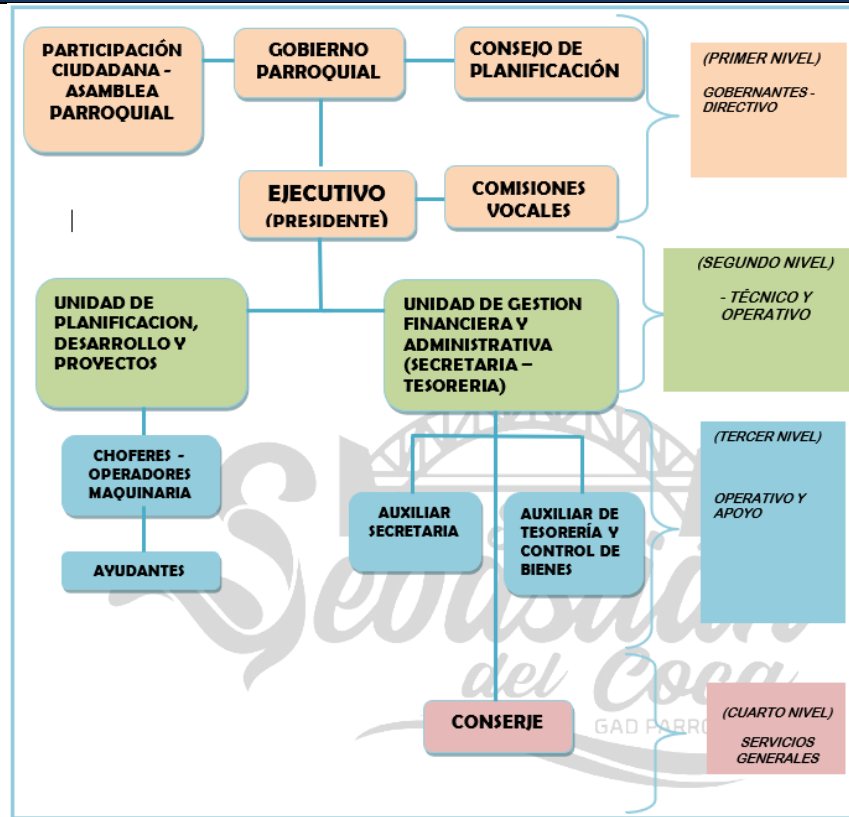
PARTICIPACIÓN CIUDADANA - ASAMBLEA PARROQUIAL

GOBIERNO PARROQUIAL

CONSEJO DE PLANIFICACIÓN

(PRIMER NIVEL)

GOBERNANTES - DIRECTIVO

EJECUTIVO (PRESIDENTE)

COMISIONES VOCALES

(SEGUNDO NIVEL)

- TÉCNICO Y OPERATIVO

UNIDAD DE PLANIFICACION, DESARROLLO Y PROYECTOS

UNIDAD DE GESTION FINANCIERA Y ADMINISTRATIVA (SECRETARIA – TESORERIA)

(TERCER NIVEL)

OPERATIVO Y APOYO

CHOFERES - OPERADORES MAQUINARIA

AYUDANTES

AUXILIAR SECRETARIA

AUXILIAR DE TESORERÍA Y CONTROL DE BIENES

Sebastián del Coca

GAD PARRO

CONSERJE

(CUARTO NIVEL)

SERVICIOS GENERALES